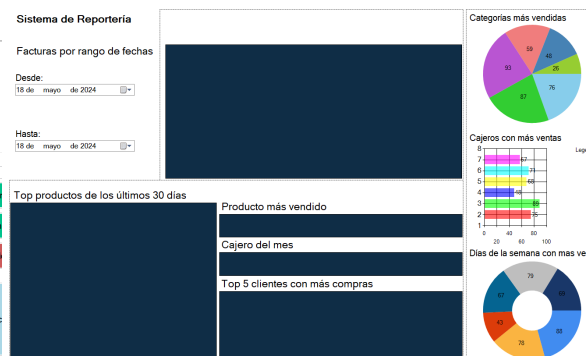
Sistema de Reportería

Facturas por rango de fechas

Desde:
18 de mayo de 2024

Hasta:
18 de mayo de 2024

Categorias más vendidas
58
48
26
93
76
87

Cajeros con más ventas
7
6
5
4
3
2
1
57
71
68
46
80
75
20
60
100
40
80
Leg

Top productos de los últimos 30 días

Producto más vendido

Cajero del mes

Top 5 clientes con más compras

Dias de la semana con mas ve
79
67
69
43
80
78